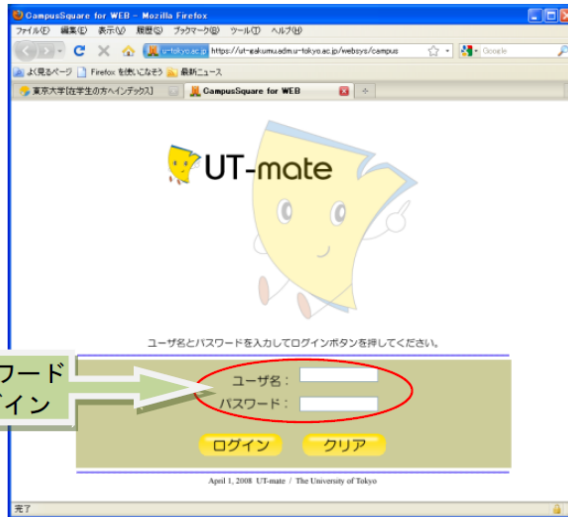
CampusSquare for WEB - Mozilla Firefox
ファイル(F) 編集(E) 表示(V) 履歴(S) ブックマーク(B) ツール(T) ヘルプ(H)
u-tokyo.ac.jp https://ut-gakumu.adm.u-tokyo.ac.jp/websys/campus
Google
よく見るページ Firefox を使いこなそう 最新ニュース
東京大学[在学生の方へインデックス] CampusSquare for WEB
UT-mate
ユーザ名とパスワードを入力してログインボタンを押してください。
ワード
イン
ユーザ名：
パスワード：
ログイン クリア
April 1, 2008 UT-mate / The University of Tokyo
完了